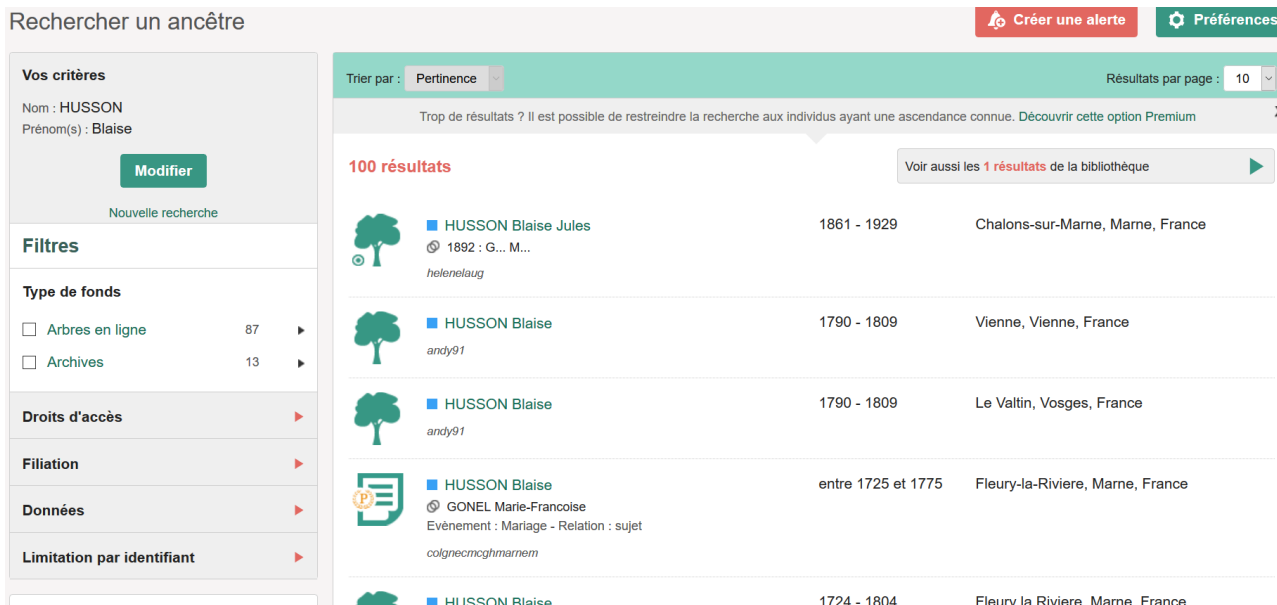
Rechercher un ancêtre

Créer une alerte

Préférences

Vos critères

Nom : HUSSON
Prénom(s) : Blaise

Modifier

Nouvelle recherche

Filtres

Type de fonds

Arbres en ligne 87

Archives 13

Droits d'accès

Filiation

Données

Limitation par identifiant

Trier par : Pertinence

Résultats par page : 10

Trop de résultats ? Il est possible de restreindre la recherche aux individus ayant une ascendance connue. Découvrir cette option Premium

100 résultats

Voir aussi les 1 résultats de la bibliothèque

| | | |
|---|---|---|
| HUSSON Blaise Jules<br>1892 : G... M...<br>helenelaug | 1861 - 1929 | Chalons-sur-Marne, Marne, France |
| HUSSON Blaise<br>andy91 | 1790 - 1809 | Vienne, Vienne, France |
| HUSSON Blaise<br>andy91 | 1790 - 1809 | Le Valtin, Vosges, France |
| HUSSON Blaise<br>GONEL Marie-Francoise<br>Evènement : Mariage - Relation : sujet<br>colgnecmcghmarnem | entre 1725 et 1775 | Fleury-la-Riviere, Marne, France |
| HUSSON Blaise | 1724 - 1804 | Fleury la Riviere, Marne, France |